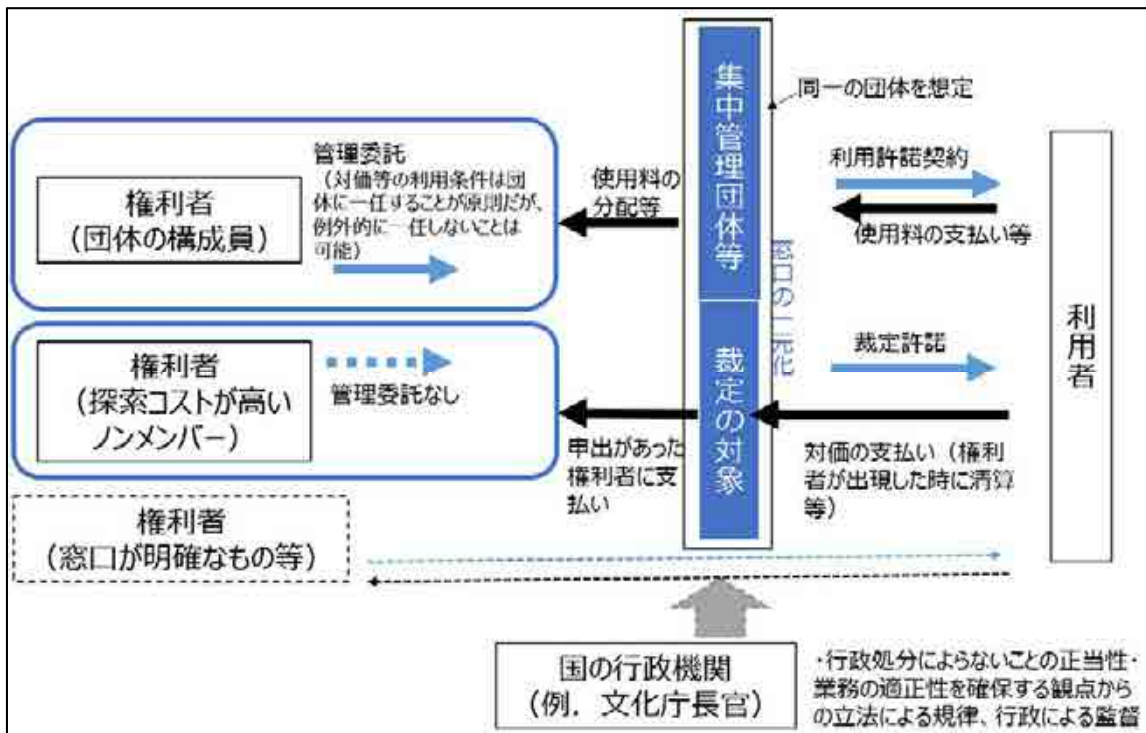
集中管理団体等

同一の団体を想定

管理委託
（対価等の利用条件は団体に一任することが原則だが、例外的に一任しないことは可能）

権利者
（団体の構成員）

使用料の分配等

利用許諾契約

使用料の支払い等

窓口の一元化

利用者

権利者
（探索コストが高いノンメンバー）

管理委託なし

裁定の対象

裁定許諾

申出があった権利者に支払い

対価の支払い（権利者が出現した時に清算等）

権利者
（窓口が明確なもの等）

国の行政機関
（例．文化庁長官）

・行政処分によらないことの正当性・業務の適正性を確保する観点からの立法による規律、行政による監督